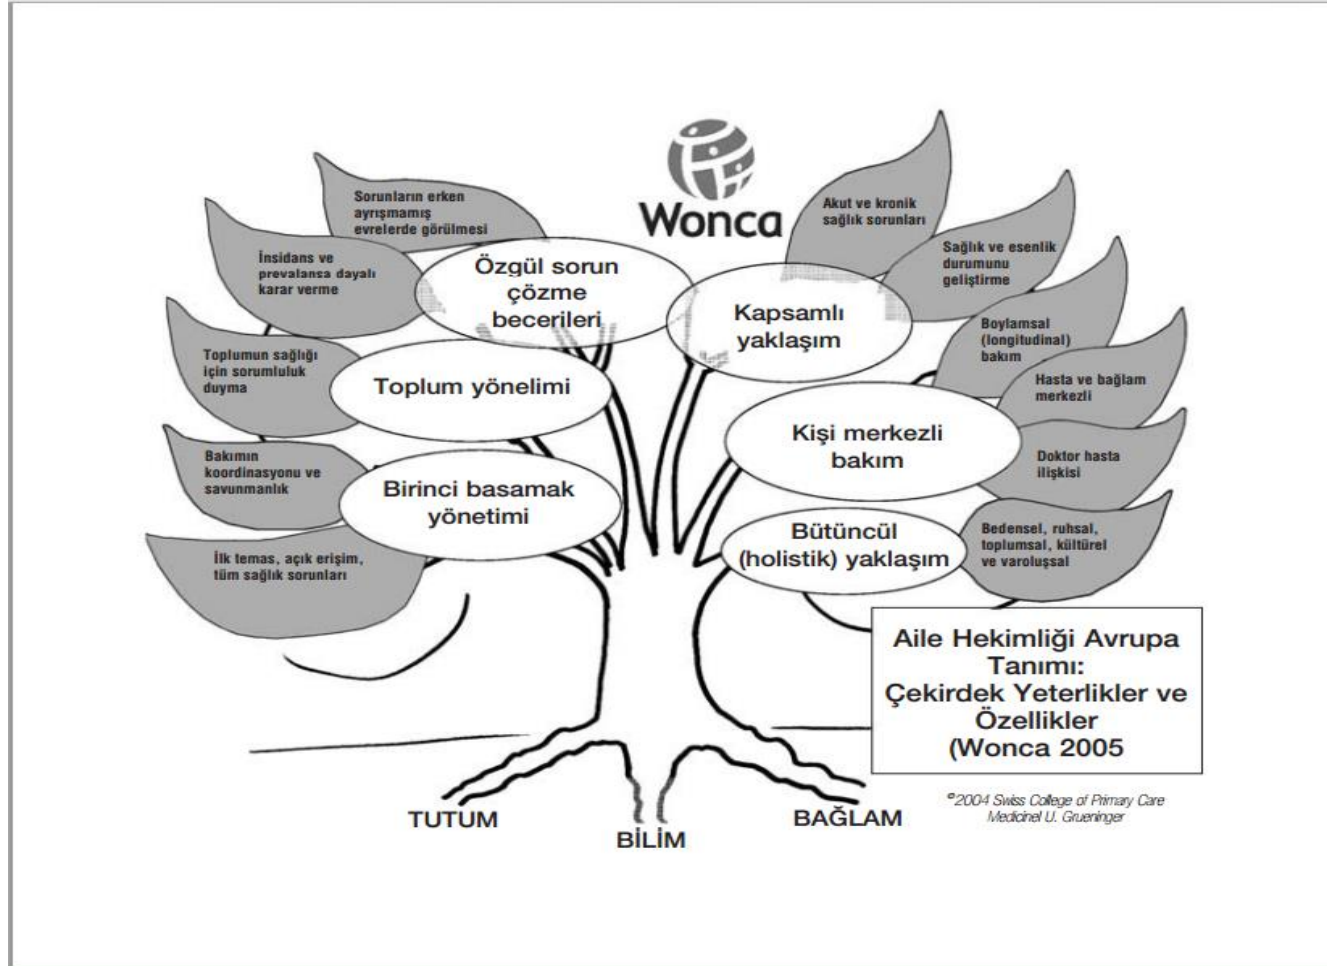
Wonca

Sorunların erken ayrışmamış evrelerde görülmesi

İnsidans ve prevalansa dayalı karar verme

Özgül sorun çözme becerileri

Toplumun sağlığı için sorumluluk duyma

Toplum yönelimi

Bakımın koordinasyonu ve savunmanlık

Birinci basamak yönetimi

İlk temas, açık erişim, tüm sağlık sorunları

Akut ve kronik sağlık sorunları

Sağlık ve esenlik durumunu geliştirme

Kapsamlı yaklaşım

Boylamsal (longitudinal) bakım

Hasta ve bağlam merkezli

Kişi merkezli bakım

Doktor hasta ilişkisi

Bütüncül (holistik) yaklaşım

Bedensel, ruhsal, toplumsal, kültürel ve varoluşsal

Aile Hekimliği Avrupa Tanımı: Çekirdek Yeterlikler ve Özellikler (Wonca 2005

©2004 Swiss College of Primary Care Medicinel U. Grueninger

TUTUM

BİLİM

BAĞLAM